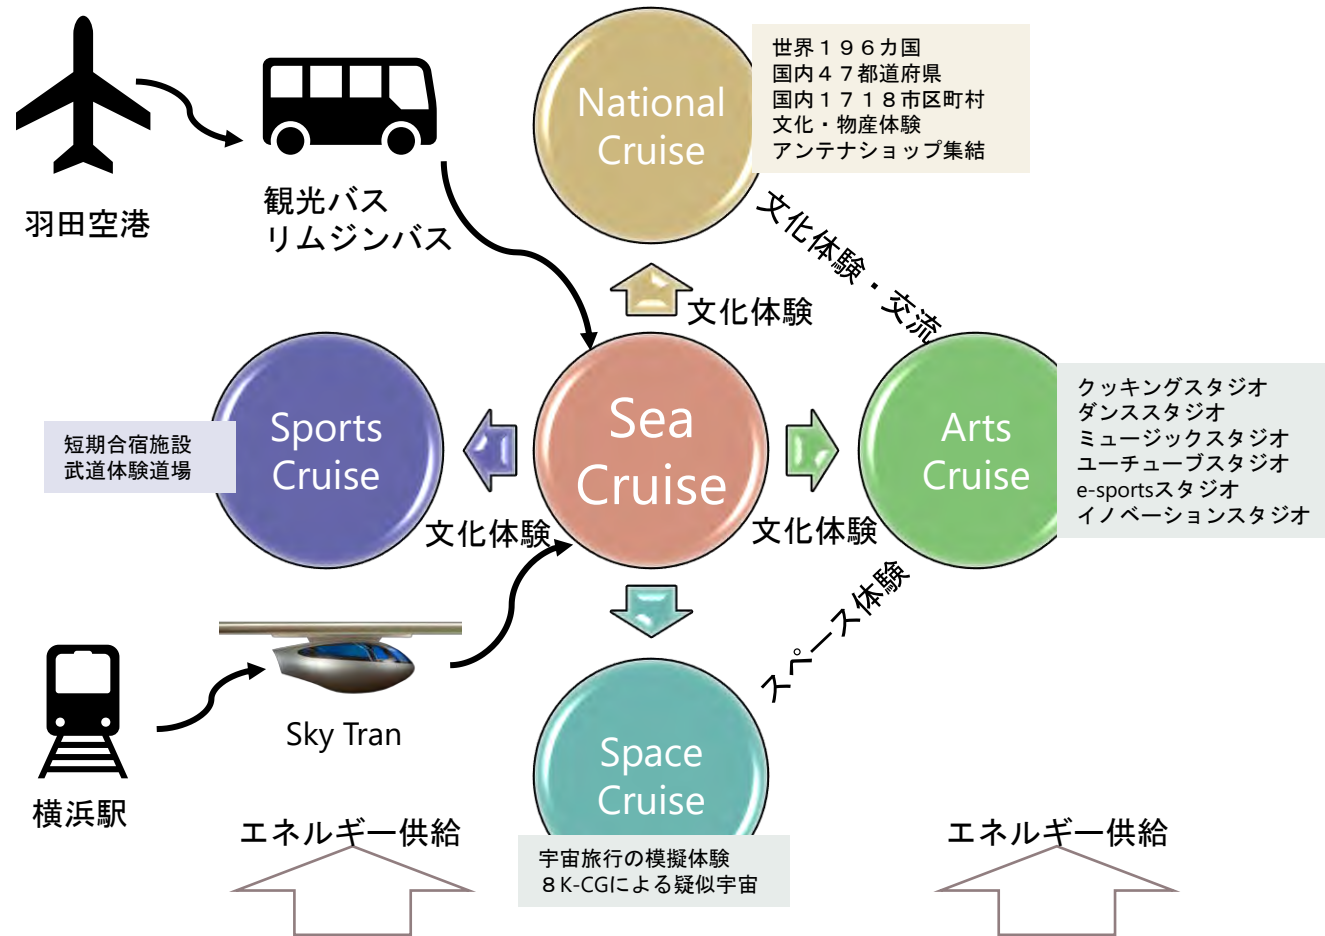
羽田空港

観光バス
リムジンバス

National Cruise

世界１９６カ国
国内４７都道府県
国内１７１８市区町村
文化・物産体験
アンテナショップ集結

文化体験・交流

文化体験

Sports Cruise

短期合宿施設
武道体験道場

Sea Cruise

Arts Cruise

クッキングスタジオ
ダンススタジオ
ミュージックスタジオ
ユーチューブスタジオ
e-sportsスタジオ
イノベーションスタジオ

文化体験

文化体験

スペース体験

Sky Tran

横浜駅

Space Cruise

エネルギー供給

宇宙旅行の模擬体験
８K-CGによる疑似宇宙

エネルギー供給